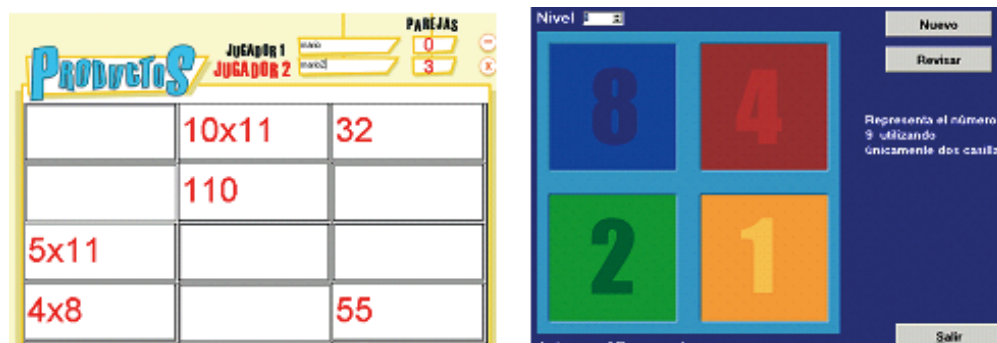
PRODUCTOS
JUGADOR 1 mario
JUGADOR 2 mario2
PAREJAS
0
3

| | 10x11 | 32 |
|---|---|---|
| | 110 | |
| 5x11 | | |
| 4x8 | | 55 |

Nivel 1

8 4
2 1

Nuevo
Revisar

Representa el número 9 utilizando únicamente dos casill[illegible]

Salir